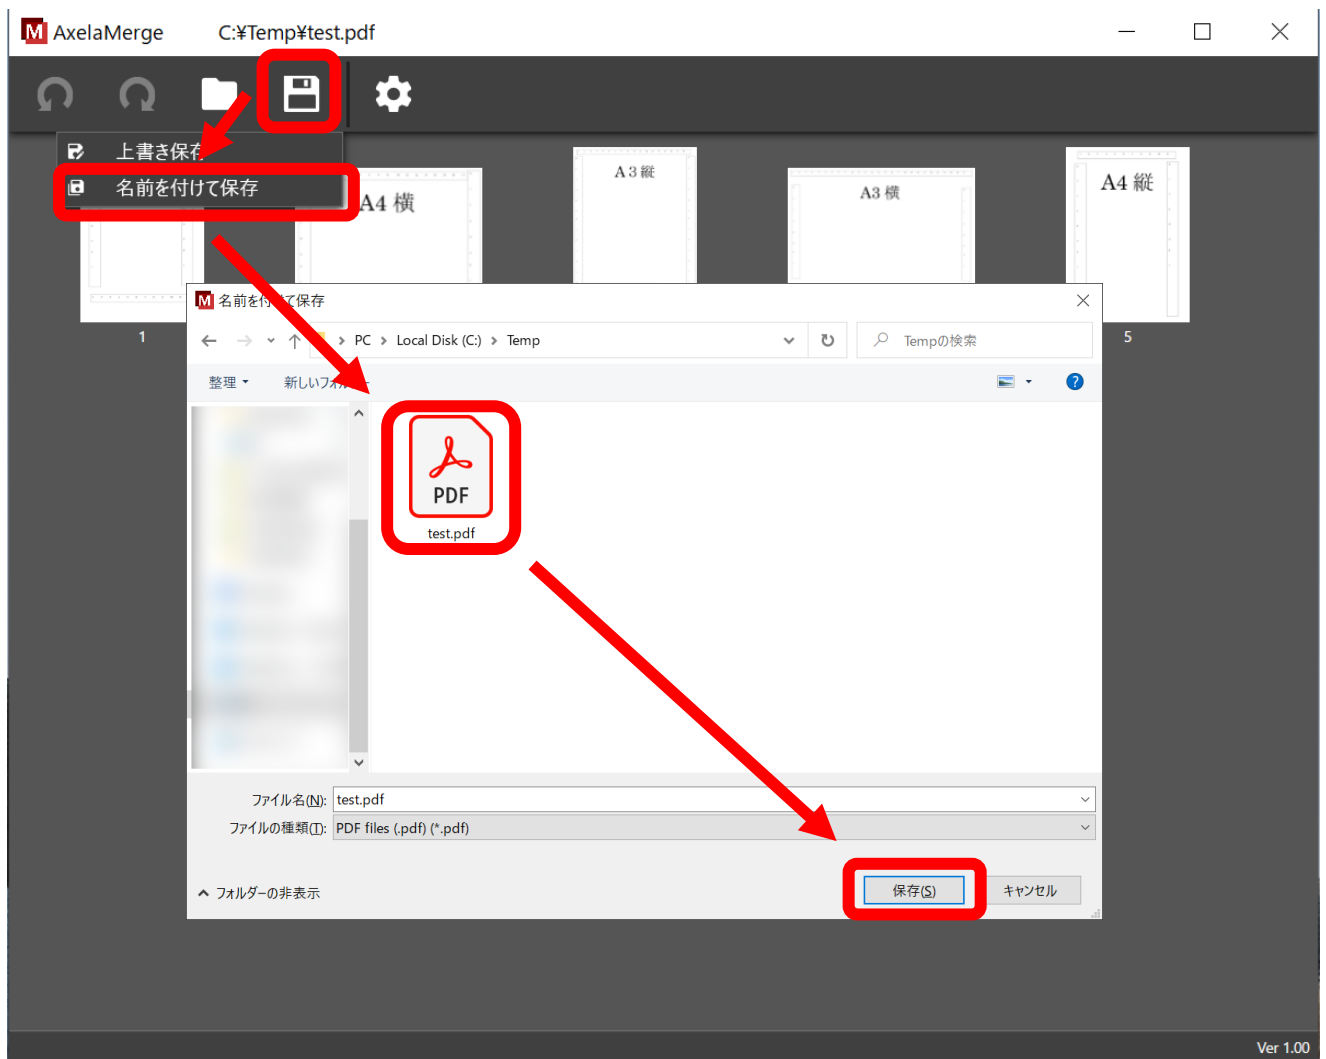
AxelaMerge C:¥Temp¥test.pdf

上書き保存
名前を付けて保存

A4 横
A3 縦
A3 横
A4 縦

1
5

名前を付けて保存

PC > Local Disk (C:) > Temp
Tempの検索

整理 ▾
新しいフォルダー

PDF
test.pdf

ファイル名(N): test.pdf
ファイルの種類(T): PDF files (.pdf) (*.pdf)

フォルダーの非表示
保存(S)
キャンセル

Ver 1.00